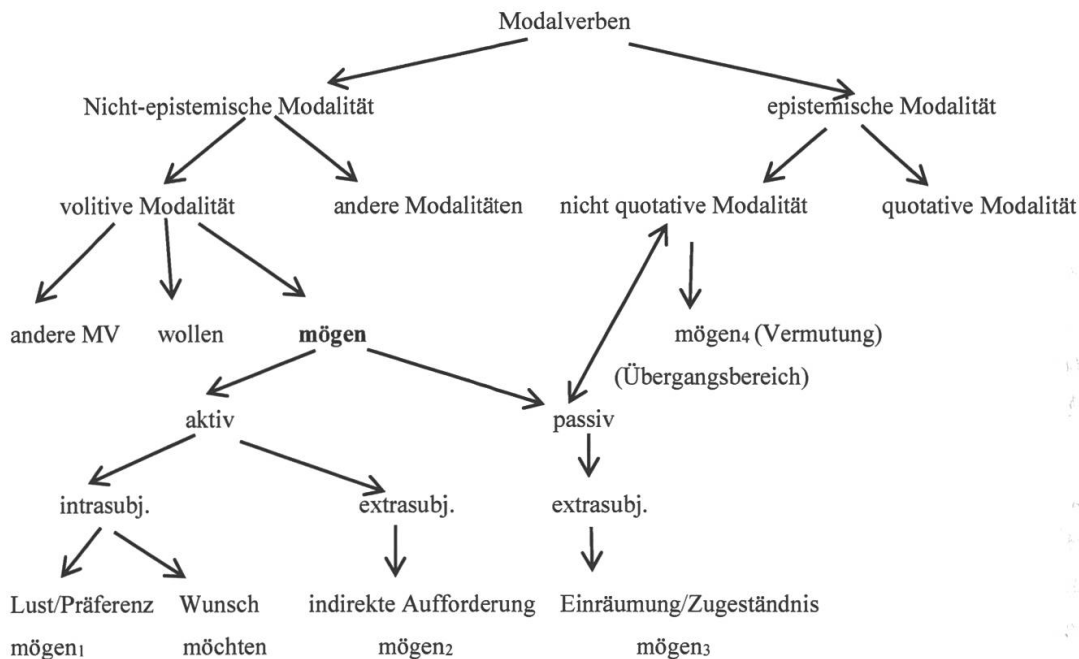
Modalverben

Nicht-epistemische Modalität

epistemische Modalität

volitive Modalität

andere Modalitäten

nicht quotative Modalität

quotative Modalität

andere MV

wollen

**mögen**

mögen$_4$ (Vermutung)

(Übergangsbereich)

aktiv

passiv

intrasubj.

extrasubj.

extrasubj.

Lust/Präferenz

Wunsch

indirekte Aufforderung

Einräumung/Zugeständnis

mögen$_1$

möchten

mögen$_2$

mögen$_3$